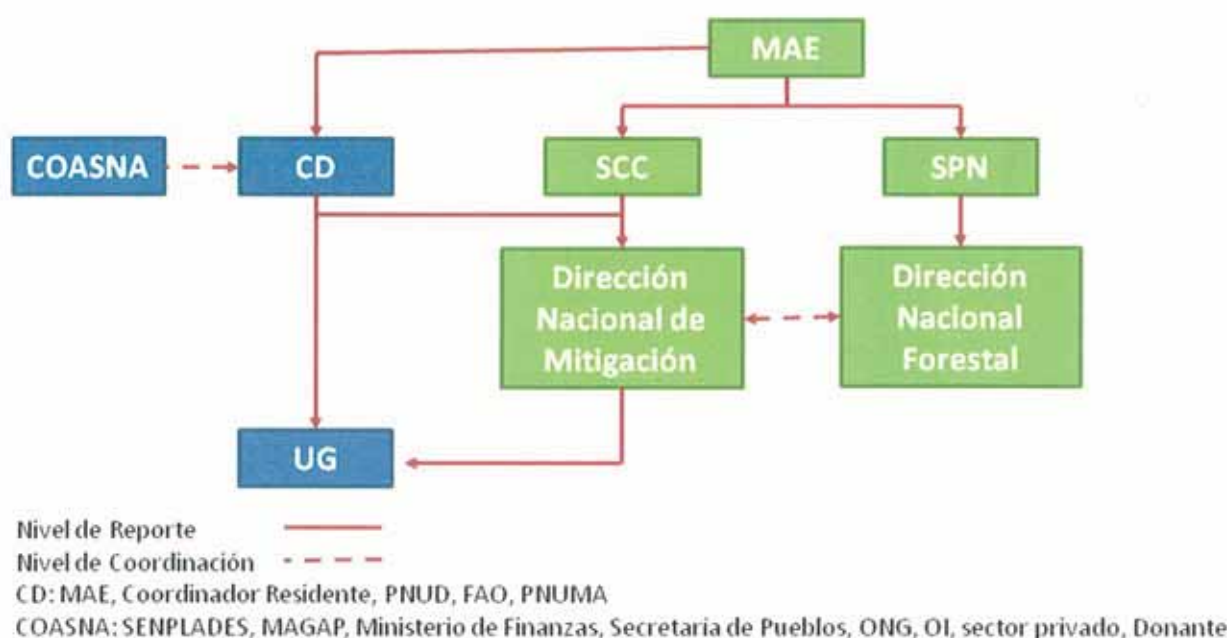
MAE

COASNA

CD

SCC

SPN

Dirección Nacional de Mitigación

Dirección Nacional Forestal

UG

Nivel de Reporte
Nivel de Coordinación
CD: MAE, Coordinador Residente, PNUD, FAO, PNUMA
COASNA: SENPLADES, MAGAP, Ministerio de Finanzas, Secretaria de Pueblos, ONG, OI, sector privado, Donante